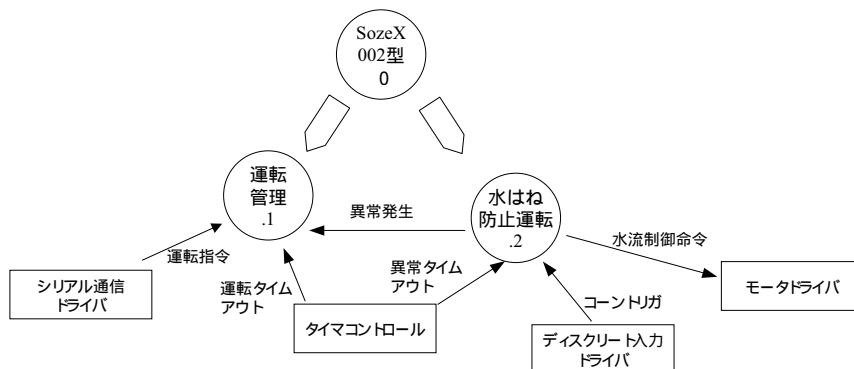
SozeX
002型
0

運転
管理
.1

水はね
防止運転
.2

異常発生

運転指令

シリアル通信
ドライバ

運転タイム
アウト

異常タイム
アウト

タイマコントロール

コーントリガ

ディスクリート入力
ドライバ

水流制御命令

モータドライバ